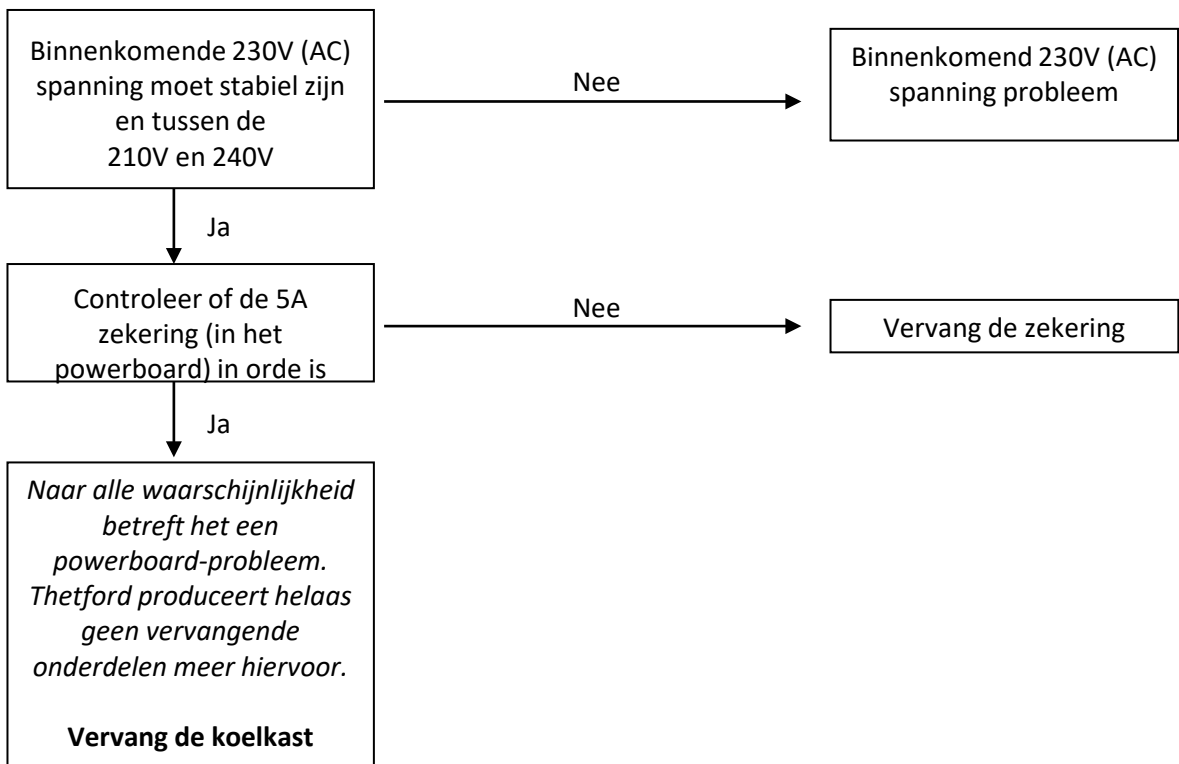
Binnenkomende 230V (AC) spanning moet stabiel zijn en tussen de 210V en 240V

Nee

Binnenkomend 230V (AC) spanning probleem

Ja

Controleer of de 5A zekering (in het powerboard) in orde is

Nee

Vervang de zekering

Ja

*Naar alle waarschijnlijkheid betreft het een powerboard-probleem. Thetford produceert helaas geen vervangende onderdelen meer hiervoor.*

**Vervang de koelkast**